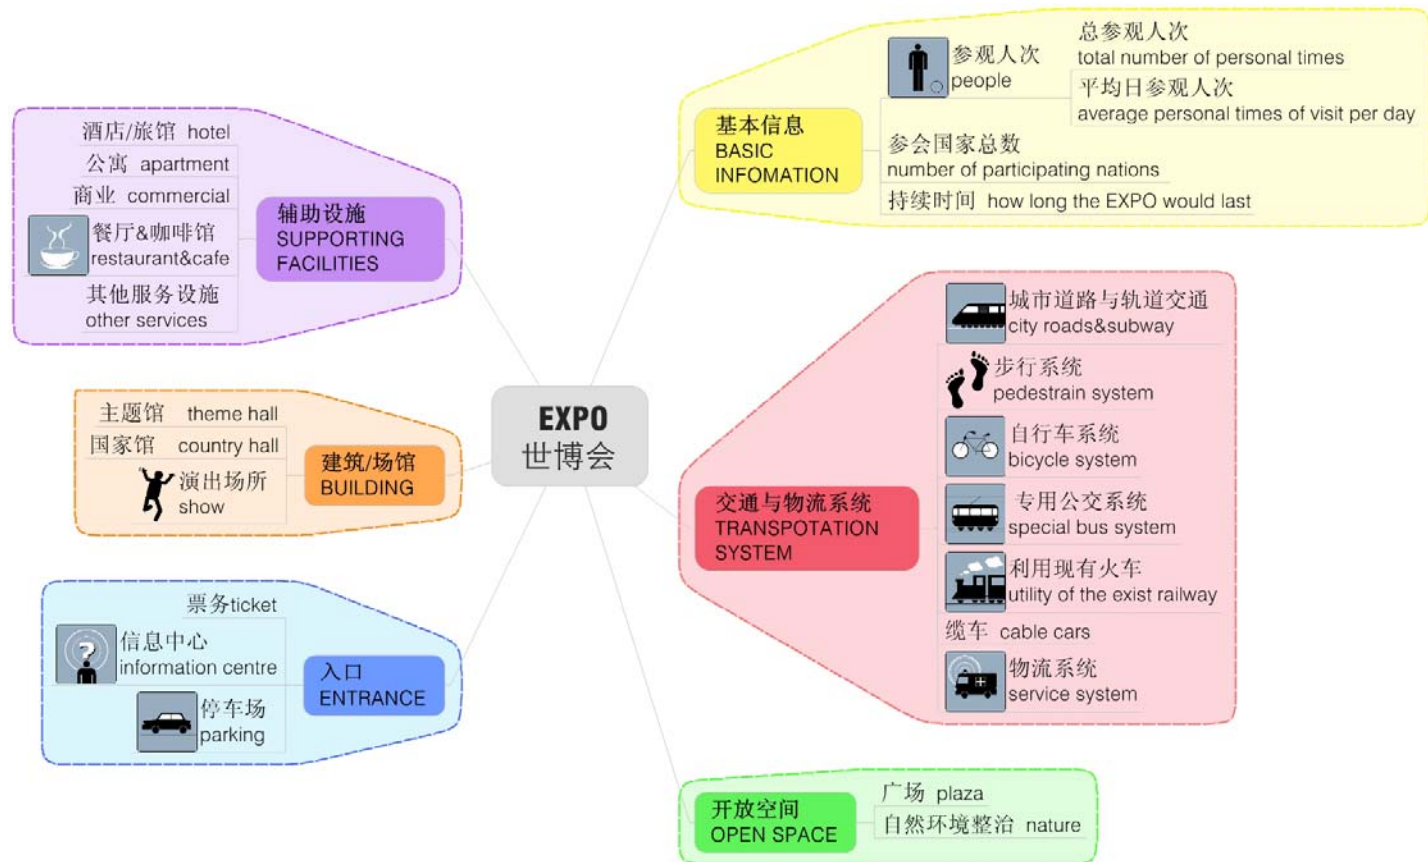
EXPO
世博会

基本信息
BASIC
INFOMATION

参观人次
people

总参观人次
total number of personal times

平均日参观人次
average personal times of visit per day

参会国家总数
number of participating nations

持续时间 how long the EXPO would last

辅助设施
SUPPORTING
FACILITIES

酒店/旅馆 hotel

公寓 apartment

商业 commercial

餐厅&咖啡馆
restaurant&cafe

其他服务设施
other services

建筑/场馆
BUILDING

主题馆 theme hall

国家馆 country hall

演出场所
show

入口
ENTRANCE

票务ticket

信息中心
information centre

停车场
parking

交通与物流系统
TRANSPOTATION
SYSTEM

城市道路与轨道交通
city roads&subway

步行系统
pedestrain system

自行车系统
bicycle system

专用公交系统
special bus system

利用现有火车
utility of the exist railway

缆车 cable cars

物流系统
service system

开放空间
OPEN SPACE

广场 plaza

自然环境整治 nature